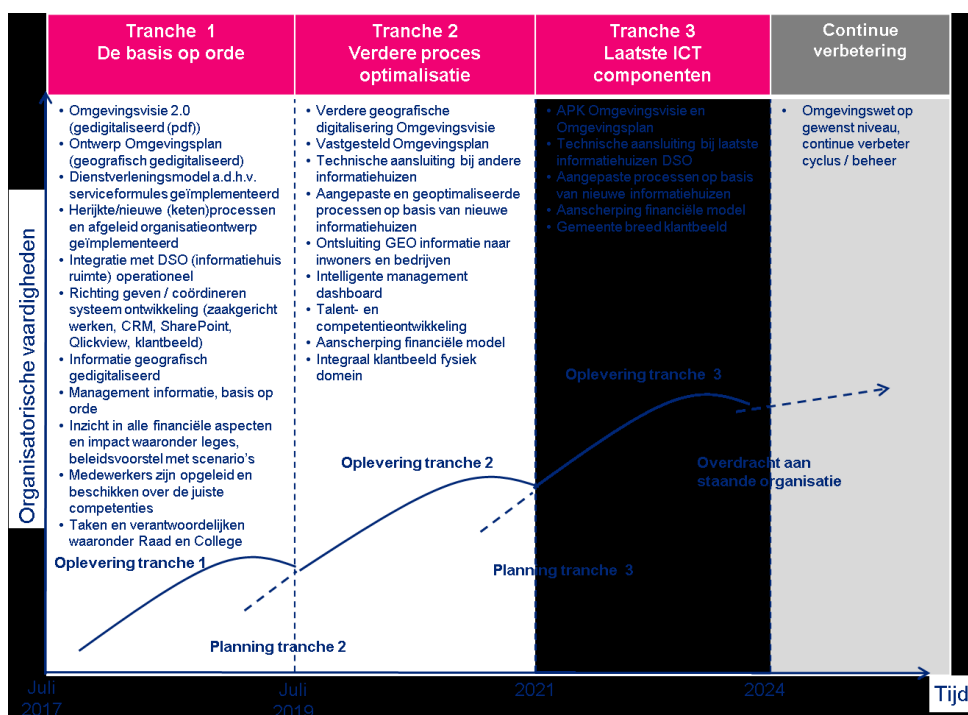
Tranche 1
De basis op orde

Tranche 2
Verdere proces optimalisatie

Tranche 3
Laatste ICT componenten

Continue verbetering

• Omgevingsvisie 2.0 (gedigitaliseerd (pdf))
• Ontwerp Omgevingsplan (geografisch gedigitaliseerd)
• Dienstverleningsmodel a.d.h.v. serviceformules geïmplementeerd
• Herijkte/nieuwe (keten)processen en afgeleid organisatieontwerp geïmplementeerd
• Integratie met DSO (informatiehuis ruimte) operationeel
• Richting geven / coördineren systeem ontwikkeling (zaakgericht werken, CRM, SharePoint, Qlickview, klantbeeld)
• Informatie geografisch gedigitaliseerd
• Management informatie, basis op orde
• Inzicht in alle financiële aspecten en impact waaronder leges, beleidsvoorstel met scenario's
• Medewerkers zijn opgeleid en beschikken over de juiste competenties
• Taken en verantwoordelijken waaronder Raad en College

• Verdere geografische digitalisering Omgevingsvisie
• Vastgesteld Omgevingsplan
• Technische aansluiting bij andere informatiehuizen
• Aangepaste en geoptimaliseerde processen op basis van nieuwe informatiehuizen
• Ontsluiting GEO informatie naar inwoners en bedrijven
• Intelligente management dashboard
• Talent- en competentieontwikkeling
• Aanscherping financiële model
• Integraal klantbeeld fysiek domein

• APK Omgevingsvisie en Omgevingsplan
• Technische aansluiting bij laatste informatiehuizen DSO
• Aangepaste processen op basis van nieuwe informatiehuizen
• Aanscherping financiële model
• Gemeente breed klantbeeld

• Omgevingswet op gewenst niveau, continue verbeter cyclus / beheer

Organisatorische vaardigheden

Oplevering tranche 1
Planning tranche 2
Oplevering tranche 2
Planning tranche 3
Oplevering tranche 3
Overdracht aan staande organisatie

Juli 2017
Juli 2019
2021
2024
Tijd